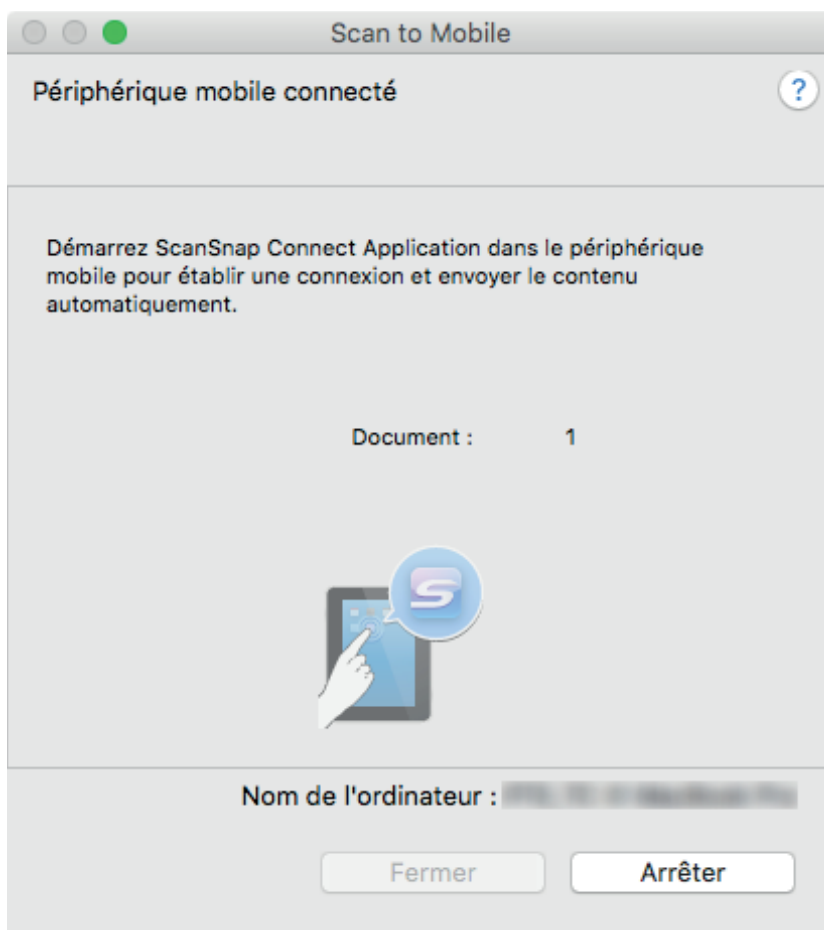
Scan to Mobile

Périphérique mobile connecté

?

Démarrez ScanSnap Connect Application dans le périphérique mobile pour établir une connexion et envoyer le contenu automatiquement.

Document : 1

Nom de l'ordinateur : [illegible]

Fermer

Arrêter